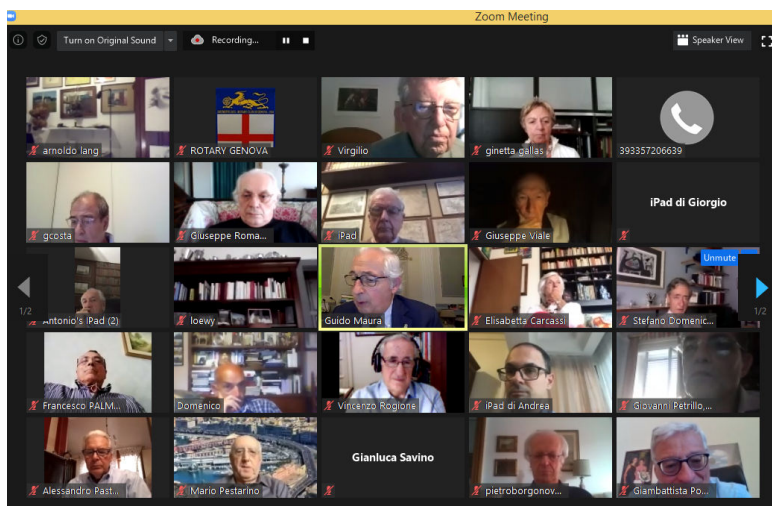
Zoom Meeting

Turn on Original Sound

Recording...

Speaker View

arnoldo lang

ROTARY GENOVA

Virgilio

ginetta gallas

393357206639

gcosta

Giuseppe Roma...

iPad

Giuseppe Viale

iPad di Giorgio

1/2

Antonio's iPad (2)

loewy

Guido Maura

Elisabetta Carcassi

Unmute

Stefano Domenic...

1/2

Francesco PALM...

Domenico

Vincenzo Rogione

iPad di Andrea

Giovanni Petrillo...

Alessandro Past...

Mario Pestarino

Gianluca Savino

pietroborgonov...

Giambattista Po...